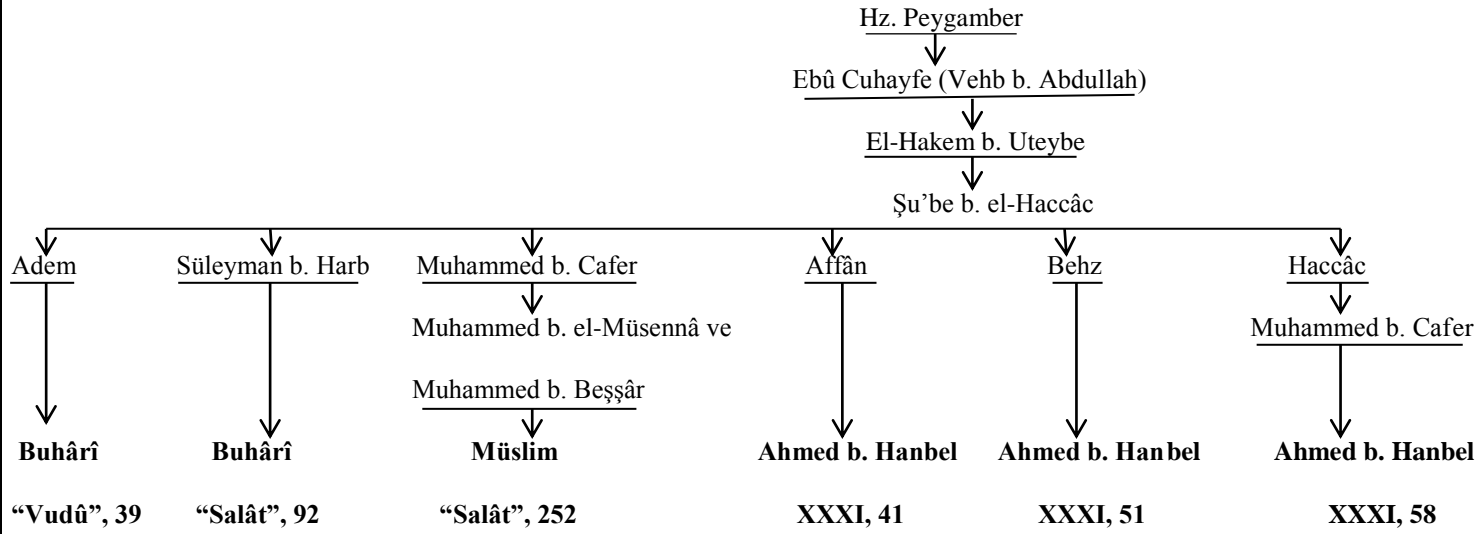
Hz. Peygamber

Ebû Cuhayfe (Vehb b. Abdullah)

El-Hakem b. Uteybe

Şu'be b. el-Haccâc

Adem

Buhârî

"Vudû", 39

Süleyman b. Harb

Buhârî

"Salât", 92

Muhammed b. Cafer

Muhammed b. el-Müsennâ ve

Muhammed b. Beşşâr

Müslim

"Salât", 252

Affân

Ahmed b. Hanbel

XXXI, 41

Behz

Ahmed b. Hanbel

XXXI, 51

Haccâc

Muhammed b. Cafer

Ahmed b. Hanbel

XXXI, 58